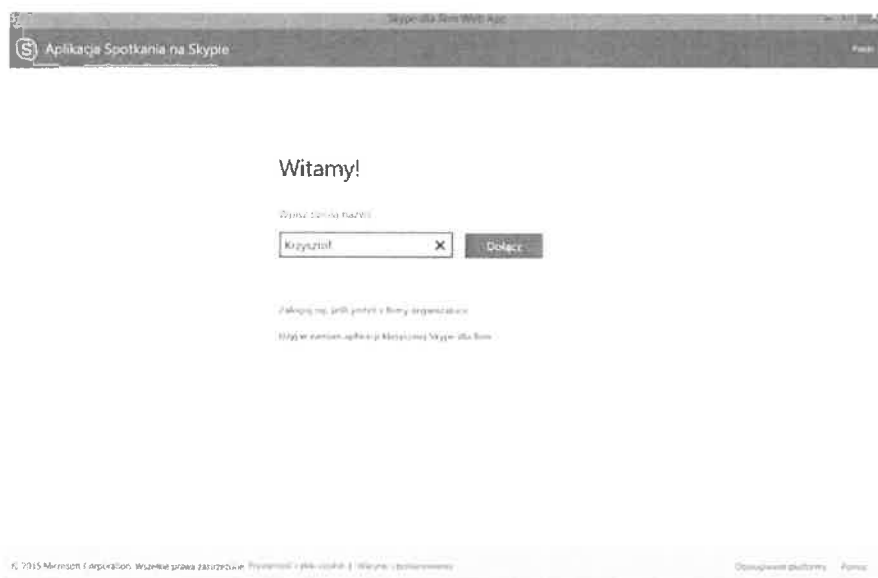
Skype dla firm Web App

Aplikacja Spotkania na Skypie

Witamy!

Wpisz swoją nazwę

Krzysztof

Dołącz

Zaloguj się, jeśli jesteś z firmy organizatora

Dołącz za pomocą aplikacji klasycznej Skype dla firm

© 2015 Microsoft Corporation. Wszelkie prawa zastrzeżone. Prywatność i pliki cookie | Warunki użytkowania

Obsługiwane platformy   Pomoc